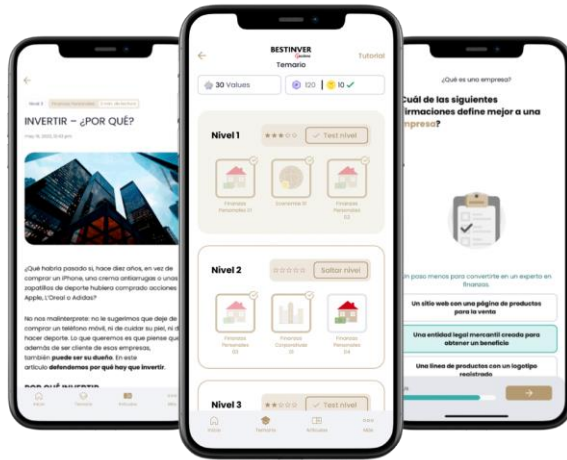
Nivel 1
INVERTIR – ¿POR QUÉ?

¿Qué habría pasado si, hace diez años, en vez de comprar un iPhone, una crema antiarrugas o unas zapatillas de deporte hubiera comprado acciones de Apple, L'Oreal o Adidas?

No nos malinterprete: no le sugerimos que deje de comprar un teléfono móvil, ni de cuidar su piel, ni de hacer deporte. Lo que queremos es que piense que además de ser cliente de esas empresas, también puede ser su dueño. En este artículo defendemos por qué hay que invertir.

POR QUÉ INVERTIR

Inicio Temario Artículos Más

BESTINVER
Temario
Tutorial

30 Values
120
10

Nivel 1
Test nivel
Finanzas Personales 01
Economía 01
Finanzas Personales 02

Nivel 2
Saltar nivel
Finanzas Personales 03
Finanzas Corporativas 01
Finanzas Personales 04

Nivel 3
Test nivel

Inicio Temario Artículos Más

¿Qué es una empresa?

Cuál de las siguientes afirmaciones define mejor a una empresa?

Un paso menos para convertirte en un experto en finanzas.

Un sitio web con una página de productos para la venta

Una entidad legal mercantil creada para obtener un beneficio

Una línea de productos con un logotipo registrado